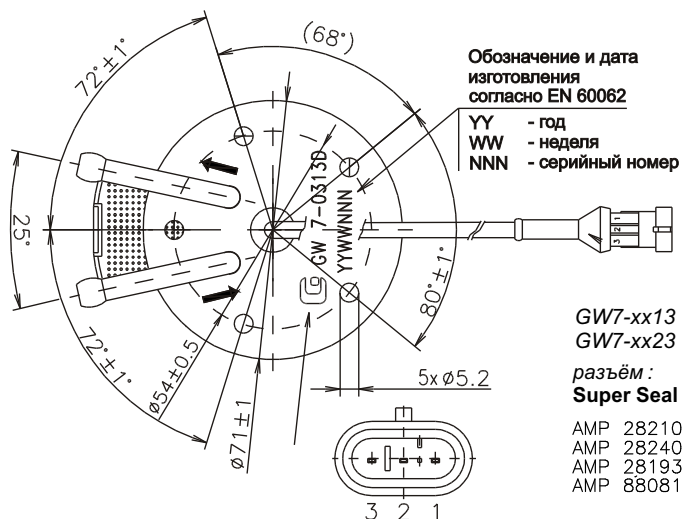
(68°)

72°±1°

Обозначение и дата изготовления согласно EN 60062

| YY | - год |
|---|---|
| WW | - неделя |
| NNN | - серийный номер |

25°

GW 7-0313D
YYWWNNN

3 2 1

80°±1°

72°±1°

ø54±0.5

ø71±1

5xø5.2

GW7-xx13
GW7-xx23

разъём :
Super Seal

AMP 28210
AMP 28240
AMP 28193
AMP 88081

3 2 1